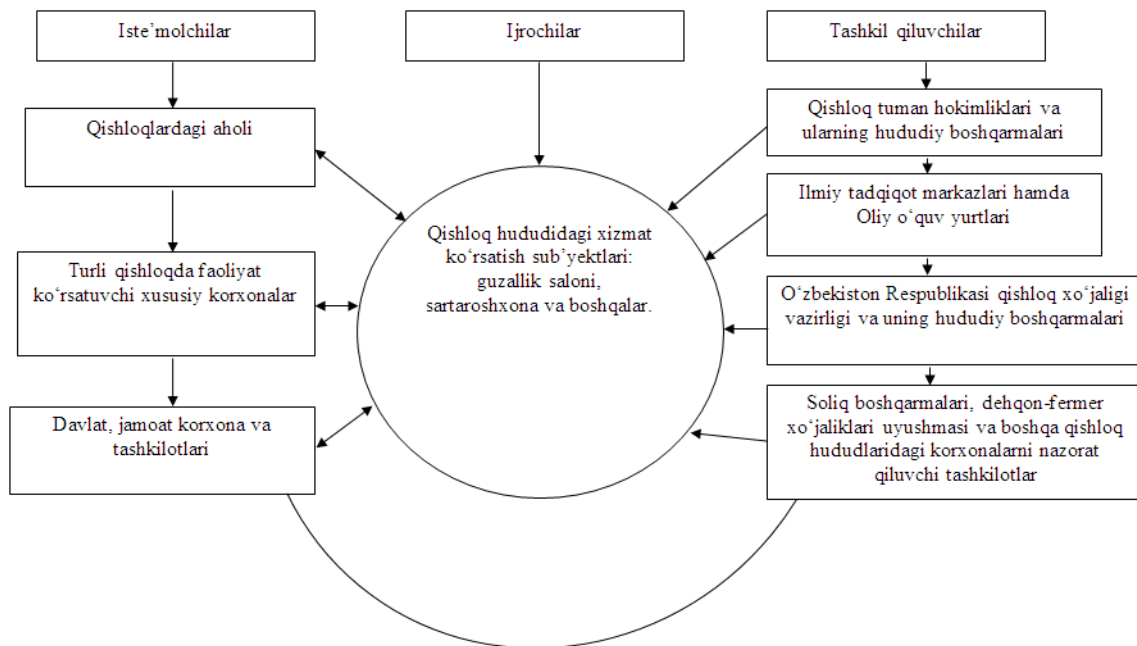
Iste’molchilar

Ijrochilar

Tashkil qiluvchilar

Qishloqlardagi aholi

Qishloq tuman hokimliklari va ularning hududiy boshqarmalari

Ilmiy tadqiqot markazlari hamda Oliy o‘quv yurtlari

Qishloq hududidagi xizmat ko‘rsatish sub’yektlari: guzallik saloni, sartaroshxona va boshqalar.

Turli qishloqda faoliyat ko‘rsatuvchi xususiy korxonalar

O‘zbekiston Respublikasi qishloq xo‘jaligi vazirligi va uning hududiy boshqarmalari

Davlat, jamoat korxona va tashkilotlari

Soliq boshqarmalari, dehqon-fermer xo‘jaliklari uyushmasi va boshqa qishloq hududlaridagi korxonalarni nazorat qiluvchi tashkilotlar